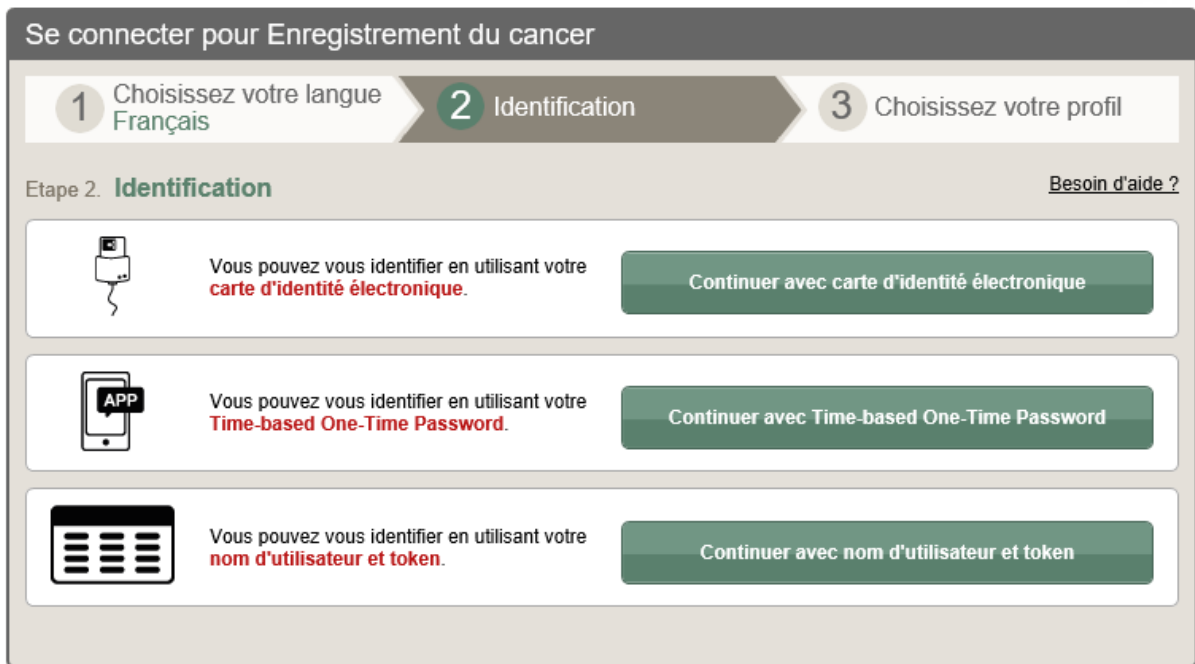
Se connecter pour Enregistrement du cancer

1 Choisissez votre langue
Français

2 Identification

3 Choisissez votre profil

Etape 2. Identification

Besoin d'aide ?

Vous pouvez vous identifier en utilisant votre carte d'identité électronique.

Continuer avec carte d'identité électronique

APP

Vous pouvez vous identifier en utilisant votre Time-based One-Time Password.

Continuer avec Time-based One-Time Password

Vous pouvez vous identifier en utilisant votre nom d'utilisateur et token.

Continuer avec nom d'utilisateur et token